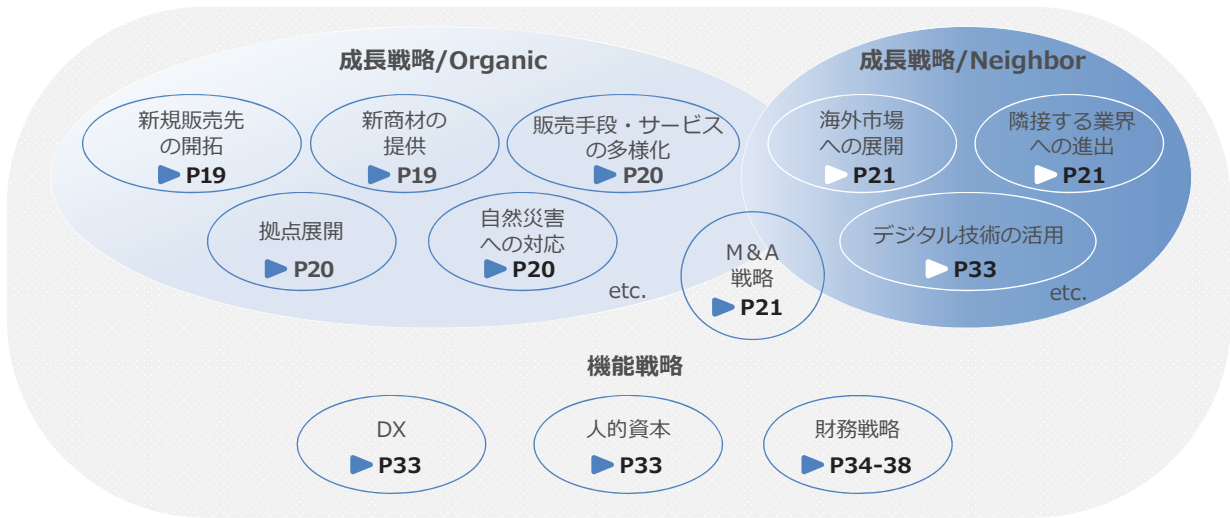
成長戦略/Organic

新規販売先の開拓
▶ P19

新商材の提供
▶ P19

販売手段・サービスの多様化
▶ P20

拠点展開
▶ P20

自然災害への対応
▶ P20

etc.

成長戦略/Neighbor

海外市場への展開
▶ P21

隣接する業界への進出
▶ P21

デジタル技術の活用
▶ P33

etc.

M＆A戦略
▶ P21

機能戦略

DX
▶ P33

人的資本
▶ P33

財務戦略
▶ P34-38